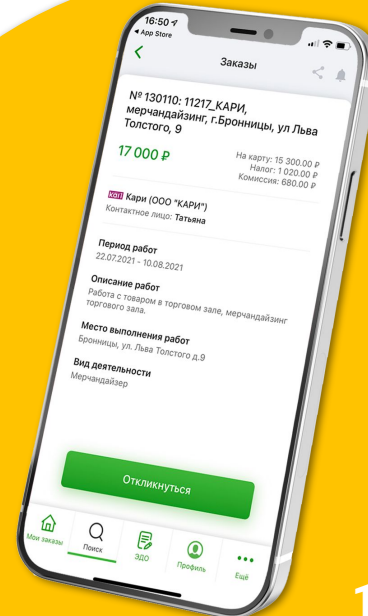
16:50
◂ App Store

Заказы

№ 130110: 11217_КАРИ, мерчандайзинг, г.Бронницы, ул Льва Толстого, 9

17 000 ₽

На карту: 15 300.00 ₽
Налог: 1 020.00 ₽
Комиссия: 680.00 ₽

КАРИ Кари (ООО "КАРИ")
Контактное лицо: Татьяна

Период работ
22.07.2021 - 10.08.2021

Описание работ
Работа с товаром в торговом зале, мерчандайзинг торгового зала.

Место выполнения работ
Бронницы, ул. Льва Толстого д.9

Вид деятельности
Мерчандайзер

Откликнуться

Мои заказы
Поиск
ЭДО
Профиль
Ещё